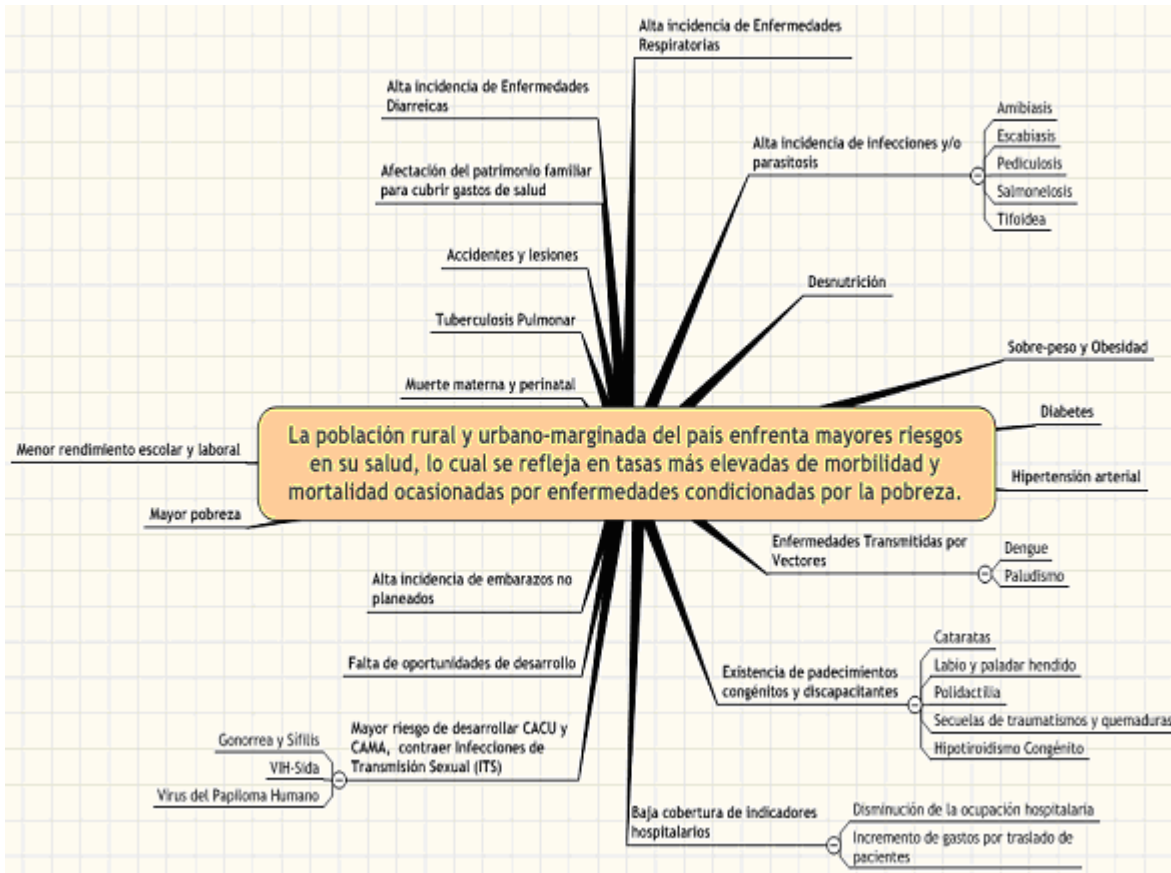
Alta incidencia de Enfermedades Respiratorias

Alta incidencia de Enfermedades Diarreicas

Alta incidencia de infecciones y/o parasitosis

Amibiasis

Escabiasis

Pediculosis

Salmonelosis

Tifoidea

Afectación del patrimonio familiar para cubrir gastos de salud

Accidentes y lesiones

Desnutrición

Tuberculosis Pulmonar

Sobre-peso y Obesidad

Muerte materna y perinatal

Diabetes

La población rural y urbano-marginada del país enfrenta mayores riesgos en su salud, lo cual se refleja en tasas más elevadas de morbilidad y mortalidad ocasionadas por enfermedades condicionadas por la pobreza.

Menor rendimiento escolar y laboral

Hipertensión arterial

Mayor pobreza

Enfermedades Transmitidas por Vectores

Dengue

Paludismo

Alta incidencia de embarazos no planeados

Cataratas

Falta de oportunidades de desarrollo

Labio y paladar hendido

Existencia de padecimientos congénitos y discapacitantes

Polidactilia

Secuelas de traumatismos y quemaduras

Gonorrea y Sífilis

Mayor riesgo de desarrollar CACU y CAMA, contraer infecciones de Transmisión Sexual (ITS)

Hipotiroidismo Congénito

VIH-Sida

Virus del Papiloma Humano

Baja cobertura de indicadores hospitalarios

Disminución de la ocupación hospitalaria

Incremento de gastos por traslado de pacientes